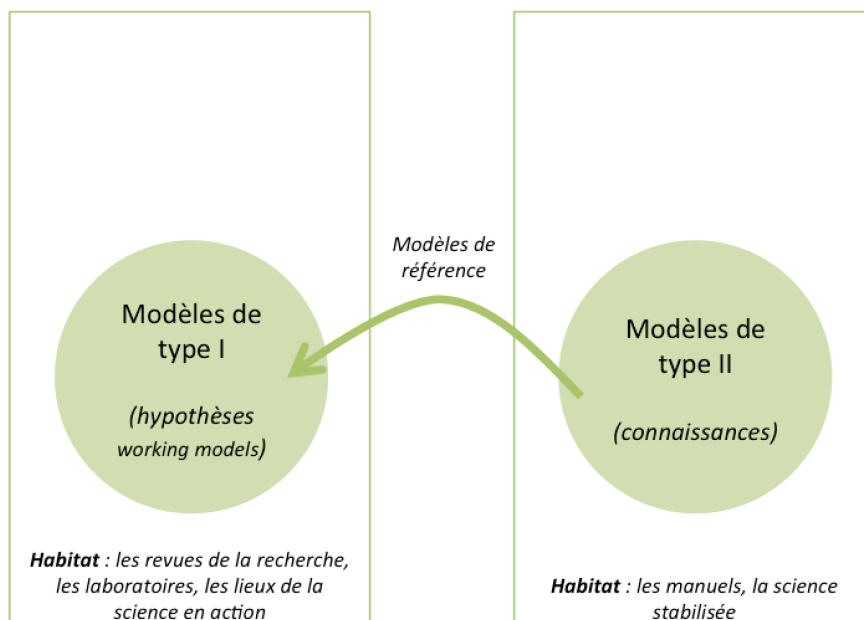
Modèles de référence

Modèles de type I

(hypothèses working models)

Habitat : les revues de la recherche, les laboratoires, les lieux de la science en action

Modèles de type II

(connaissances)

Habitat : les manuels, la science stabilisée